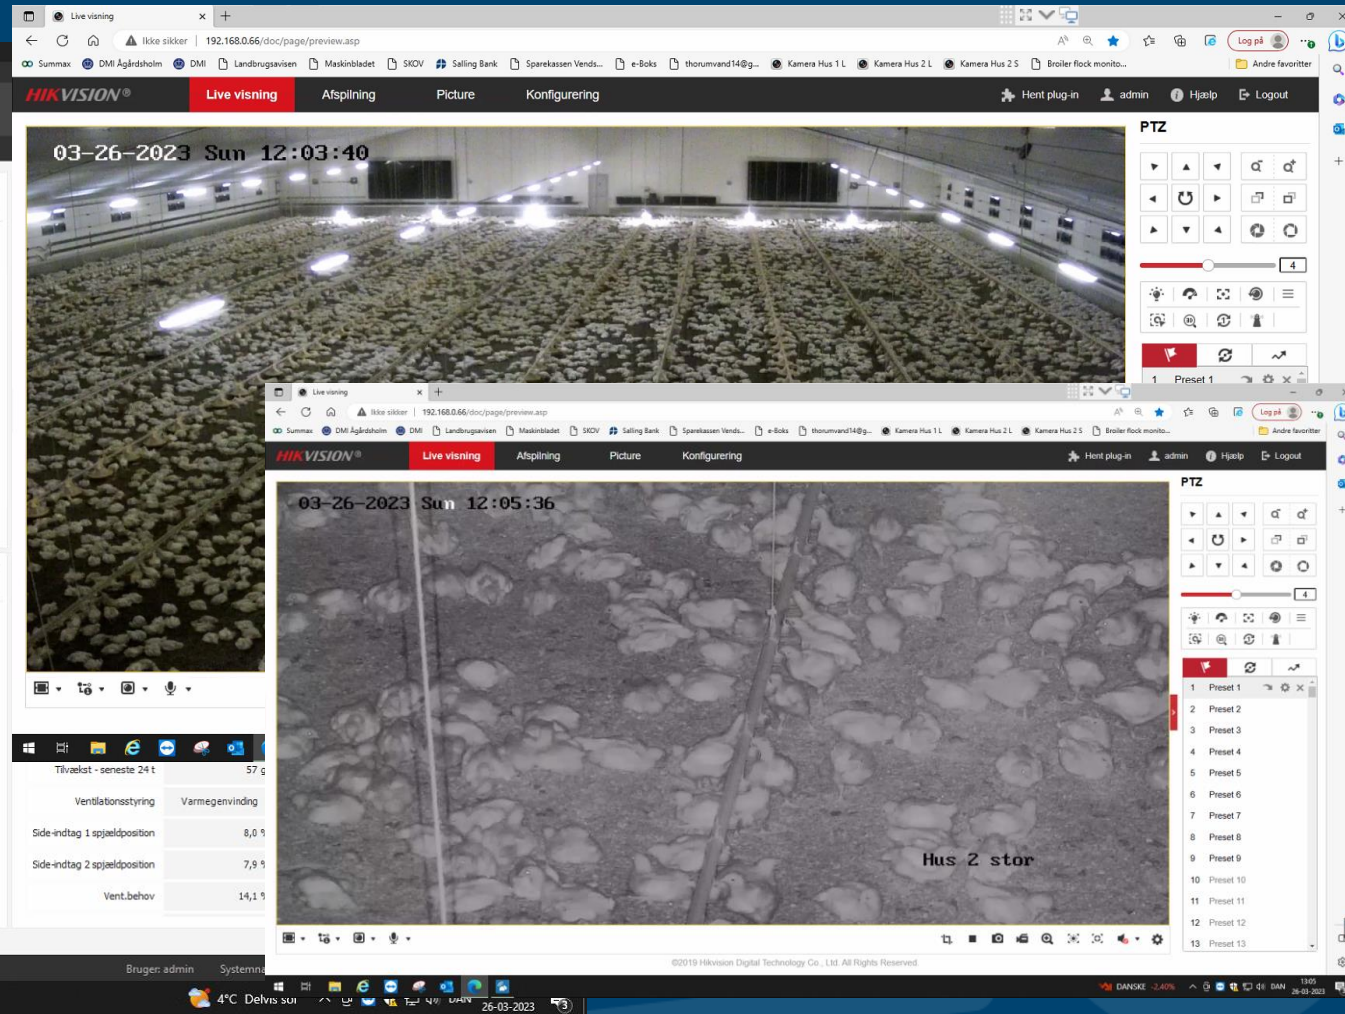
Live visning

Ikke sikker | 192.168.0.66/doc/page/preview.asp

Log på

Summax DMI Ågårdsholm DMI Landbrugsavisen Maskinbladet SKOV Salling Bank Sparekassen Vends... e-Boks thorumvand14@g... Kamera Hus 1 L Kamera Hus 2 L Kamera Hus 2 S Broiler flock monito... Andre favoritter

HIKVISION® Live visning Afspilning Picture Konfigurering Hent plug-in admin Hjælp Logout

03-26-2023 Sun 12:03:40

PTZ

4

1 Preset 1

Tilvækst - seneste 24 t 57 g

Ventilationsstyring Varmegenvinding

Side-indtag 1 spjældposition 8,0 %

Side-indtag 2 spjældposition 7,9 %

Vent.behov 14,1 %

Bruger: admin Systemna

4°C Delvis sol

Live visning

Ikke sikker | 192.168.0.66/doc/page/preview.asp

Log på

Summax DMI Ågårdsholm DMI Landbrugsavisen Maskinbladet SKOV Salling Bank Sparekassen Vends... e-Boks thorumvand14@g... Kamera Hus 1 L Kamera Hus 2 L Kamera Hus 2 S Broiler flock monito... Andre favoritter

HIKVISION® Live visning Afspilning Picture Konfigurering Hent plug-in admin Hjælp Logout

03-26-2023 Sun 12:05:36

Hus 2 stor

PTZ

4

1 Preset 1
2 Preset 2
3 Preset 3
4 Preset 4
5 Preset 5
6 Preset 6
7 Preset 7
8 Preset 8
9 Preset 9
10 Preset 10
11 Preset 11
12 Preset 12
13 Preset 13

©2019 Hikvision Digital Technology Co., Ltd. All Rights Reserved.

DANSKE -2,40% DAN 13:05 26-03-2023

DAN 26-03-2023 3